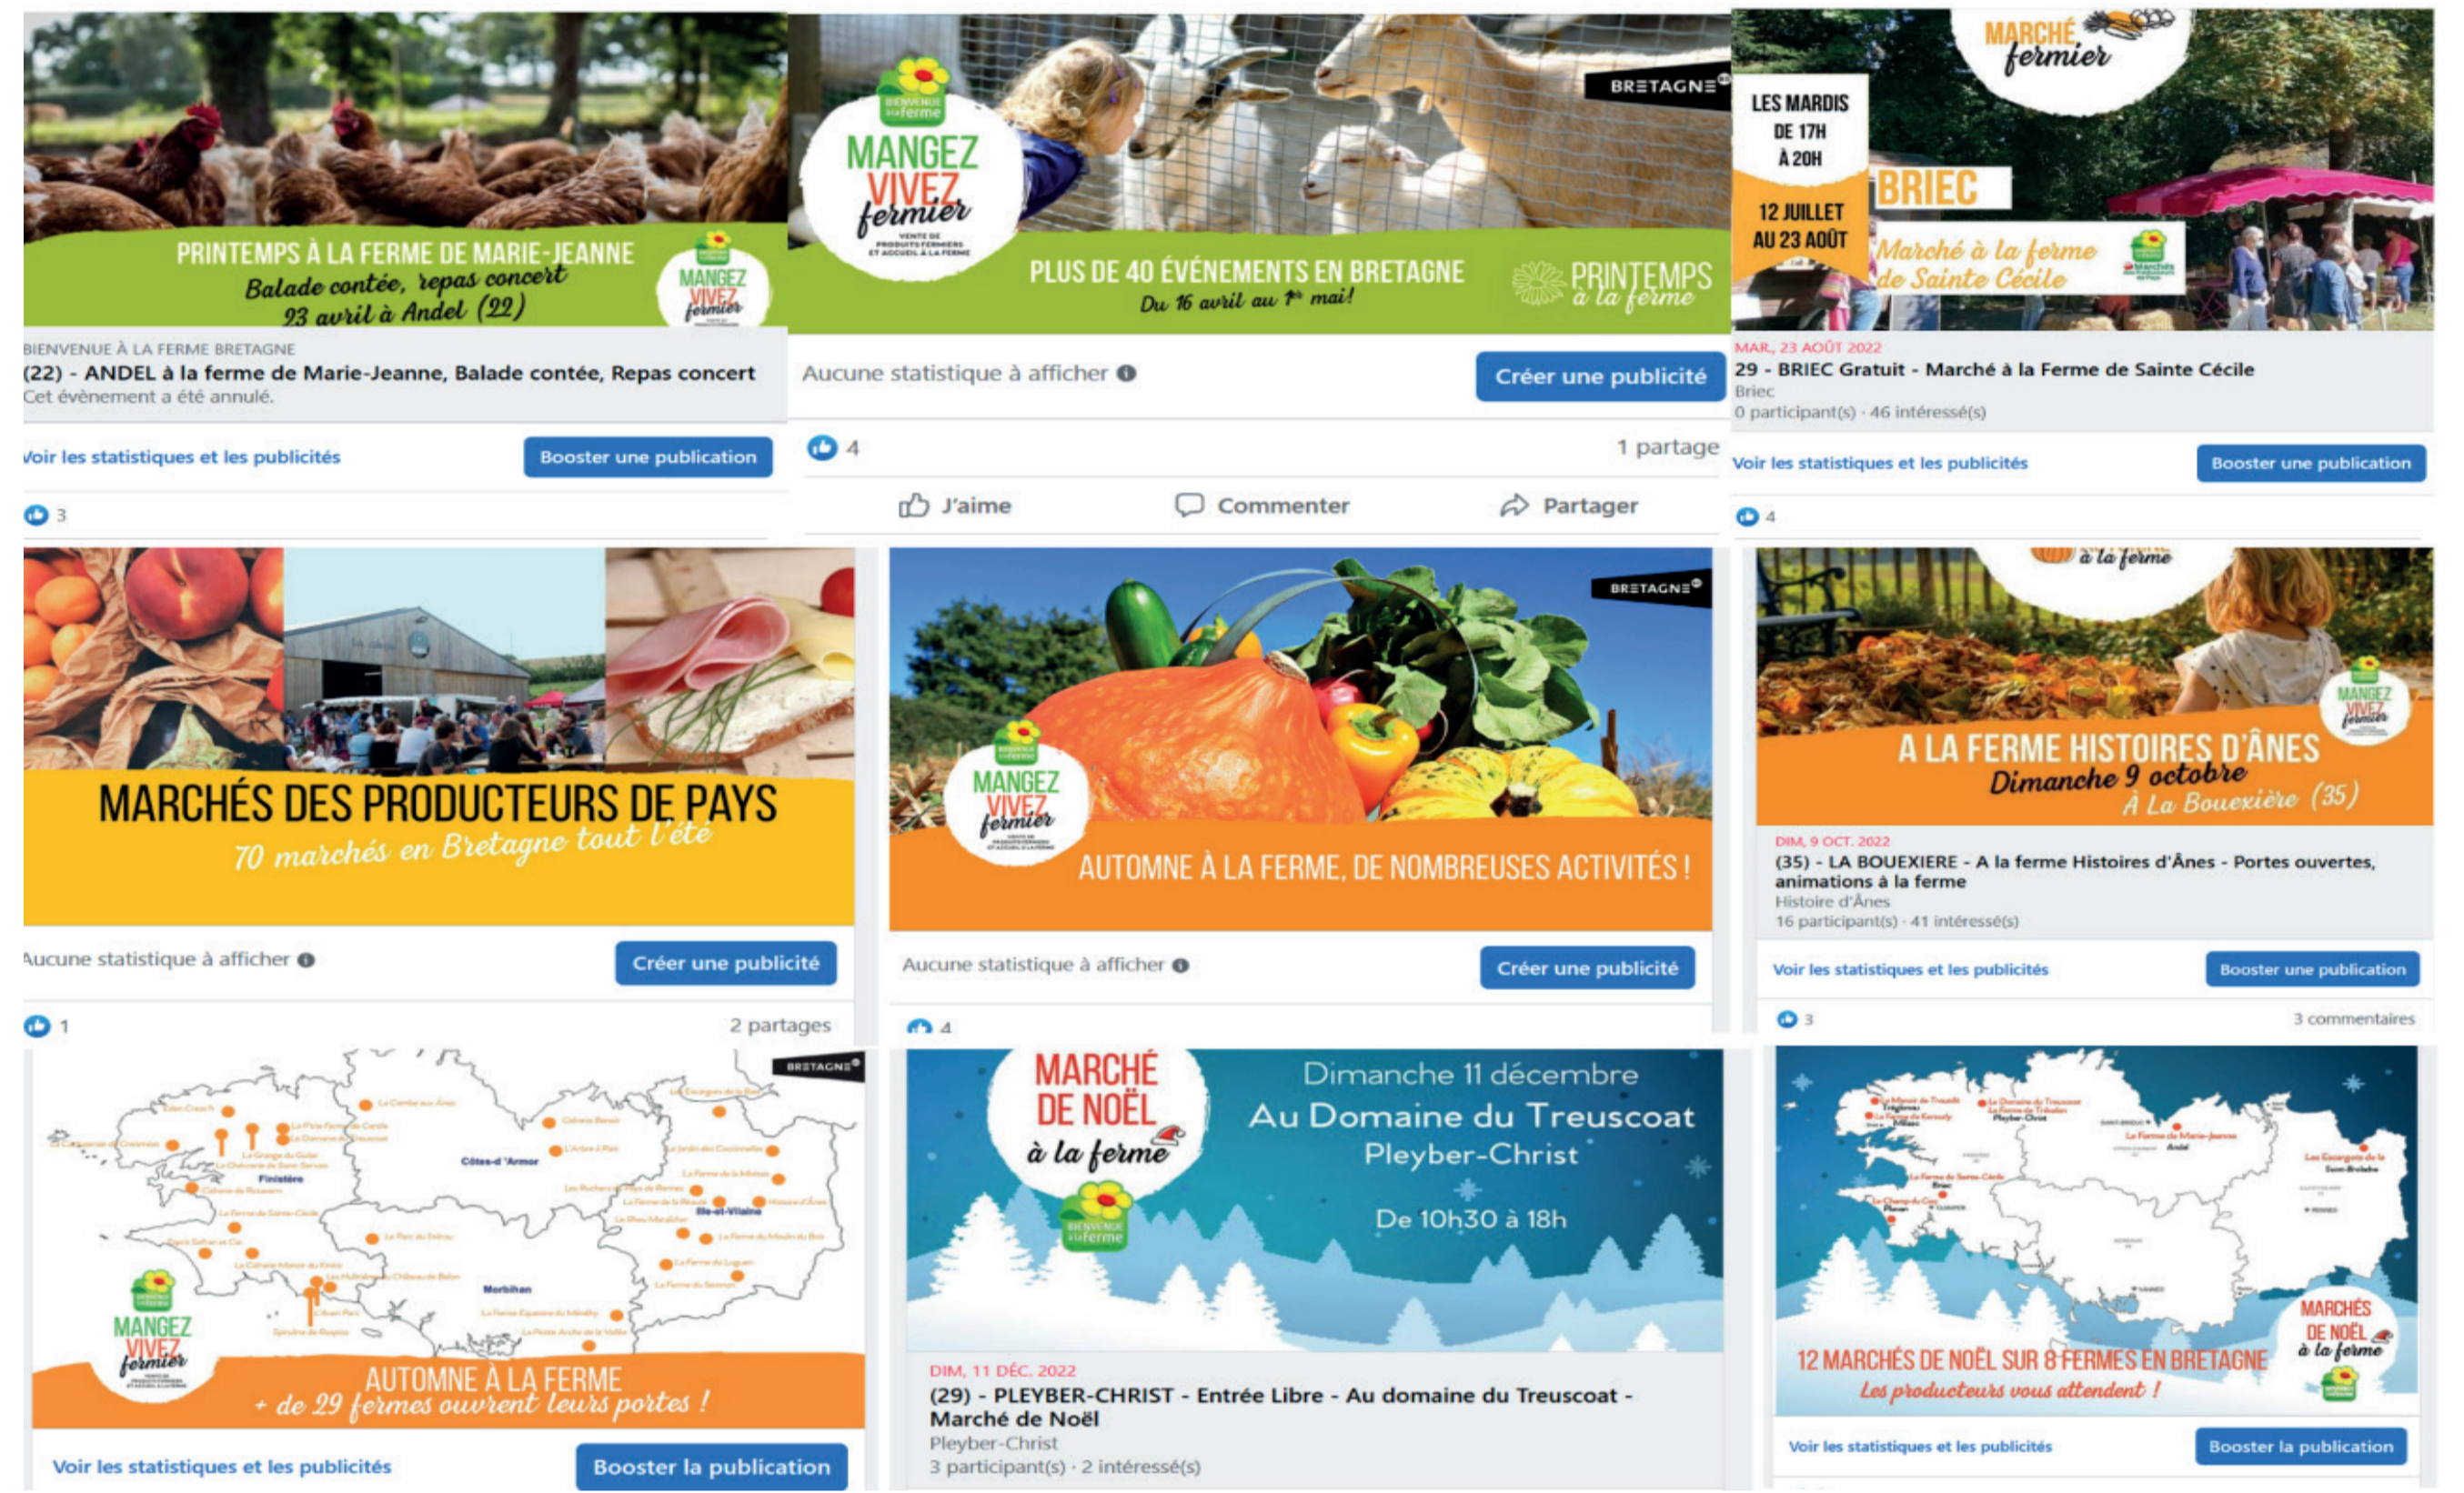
PRINTEMPS À LA FERME DE MARIE-JEANNE
Balade contée, repas concert
23 avril à Andel (22)

MANGEZ VIVEZ fermier

BIENVENUE À LA FERME BRETAGNE
(22) - ANDEL à la ferme de Marie-Jeanne, Balade contée, Repas concert
Cet évènement a été annulé.

Voir les statistiques et les publicités
Booster une publication

3

BRETAGNE

MANGEZ VIVEZ fermier

PLUS DE 40 ÉVÉNEMENTS EN BRETAGNE
Du 16 avril au 1er mai!

PRINTEMPS à la ferme

Aucune statistique à afficher
Créer une publicité

4
1 partage

J'aime
Commenter
Partager

MARCHÉ fermier

LES MARDIS DE 17H À 20H

12 JUILLET AU 23 AOÛT

BRIEC

Marché à la ferme de Sainte Cécile

MAR., 23 AOÛT 2022
29 - BRIEC Gratuit - Marché à la Ferme de Sainte Cécile
Briec
0 participant(s) · 46 intéressé(s)

Voir les statistiques et les publicités
Booster une publication

4

MARCHÉS DES PRODUCTEURS DE PAYS
70 marchés en Bretagne tout l'été

Aucune statistique à afficher
Créer une publicité

1
2 partages

BRETAGNE

MANGEZ VIVEZ fermier

AUTOMNE À LA FERME, DE NOMBREUSES ACTIVITÉS !

Aucune statistique à afficher
Créer une publicité

4

à la ferme

MANGEZ VIVEZ fermier

A LA FERME HISTOIRES D'ÂNES
Dimanche 9 octobre
À La Bouexière (35)

DIM, 9 OCT. 2022
(35) - LA BOUEXIERE - A la ferme Histoires d'Ânes - Portes ouvertes, animations à la ferme
Histoire d'Ânes
16 participant(s) · 41 intéressé(s)

Voir les statistiques et les publicités
Booster une publication

3
3 commentaires

BRETAGNE

Côtes-d'Armor
Finistère
Ille-et-Vilaine
Morbihan

MANGEZ VIVEZ fermier

AUTOMNE À LA FERME
+ de 29 fermes ouvrent leurs portes !

Voir les statistiques et les publicités
Booster la publication

MARCHÉ DE NOËL à la ferme

Dimanche 11 décembre
Au Domaine du Treuscoat
Pleyber-Christ
De 10h30 à 18h

DIM, 11 DÉC. 2022
(29) - PLEYBER-CHRIST - Entrée Libre - Au domaine du Treuscoat - Marché de Noël
Pleyber-Christ
3 participant(s) · 2 intéressé(s)

MARCHÉS DE NOËL à la ferme

12 MARCHÉS DE NOËL SUR 8 FERMES EN BRETAGNE
Les producteurs vous attendent !

Voir les statistiques et les publicités
Booster la publication